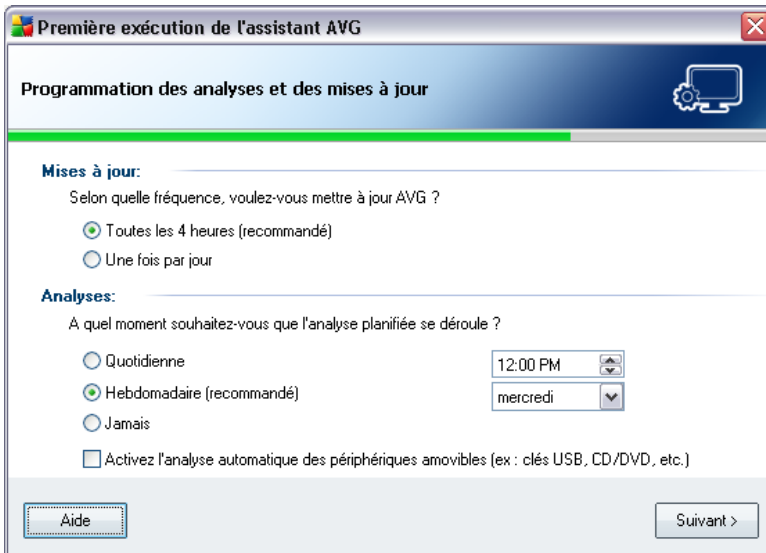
Première exécution de l'assistant AVG

Programmation des analyses et des mises à jour

Mises à jour:

Selon quelle fréquence, voulez-vous mettre à jour AVG ?

Toutes les 4 heures (recommandé)

Une fois par jour

Analyses:

A quel moment souhaitez-vous que l'analyse planifiée se déroule ?

Quotidienne

12:00 PM

Hebdomadaire (recommandé)

mercredi

Jamais

Activez l'analyse automatique des périphériques amovibles (ex : clés USB, CD/DVD, etc.)

Aide

Suivant >